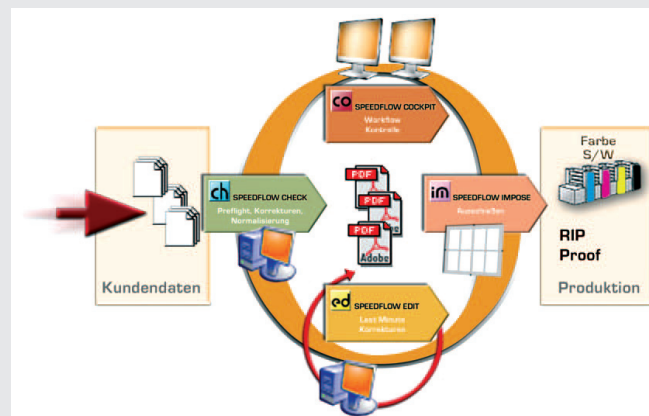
co SPEEDFLOW COCKPIT
Workflow
Kontrolle

ch SPEEDFLOW CHECK
Preflight, Korrekturen, Normalisierung

PDF
PDF
PDF
Adobe

im SPEEDFLOW IMPOSE
Ausschießen

Farbe
S/W

RIP
Proof

Kundendaten

Produktion

ed SPEEDFLOW EDIT
Last Minute Korrekturen